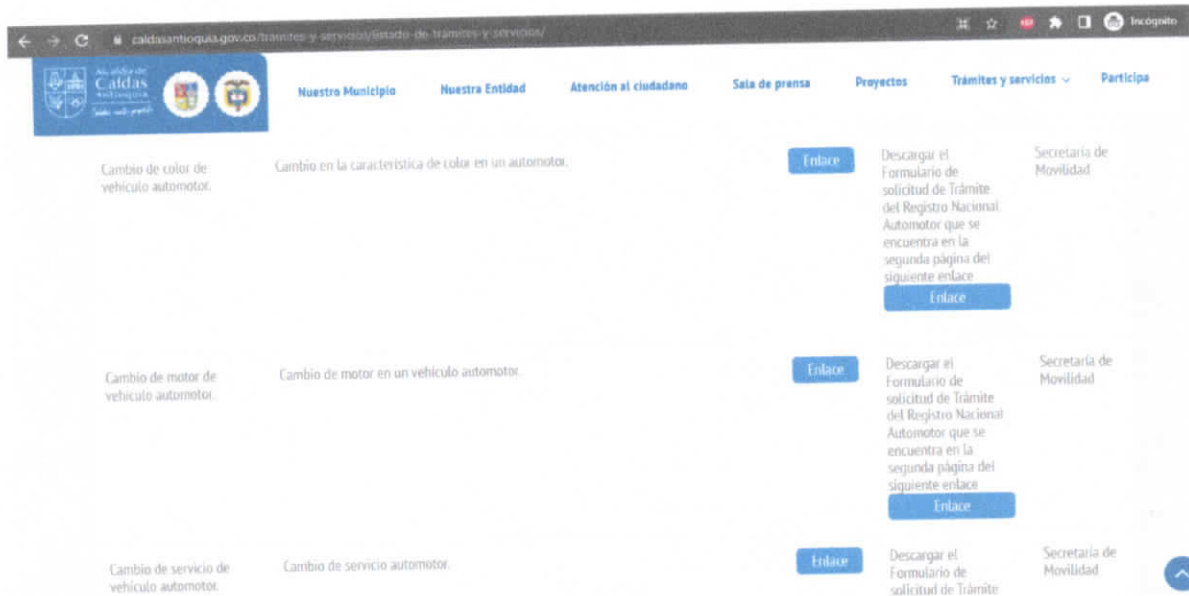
caldasantioquia.gov.co/tramites-y-servicios/estado-de-tramites-y-servicios/

Incógnito

Alcaldía de Caldas Antioquia

Nuestro Municipio Nuestra Entidad Atención al ciudadano Sala de prensa Proyectos Trámites y servicios Participa

Cambio de color de vehículo automotor.

Cambio en la característica de color en un automotor.

Enlace

Descargar el Formulario de solicitud de Trámite del Registro Nacional Automotor que se encuentra en la segunda página del siguiente enlace

Enlace

Secretaría de Movilidad

Cambio de motor de vehículo automotor.

Cambio de motor en un vehículo automotor.

Enlace

Descargar el Formulario de solicitud de Trámite del Registro Nacional Automotor que se encuentra en la segunda página del siguiente enlace

Enlace

Secretaría de Movilidad

Cambio de servicio de vehículo automotor.

Cambio de servicio automotor.

Enlace

Descargar el Formulario de solicitud de Trámite

Secretaría de Movilidad